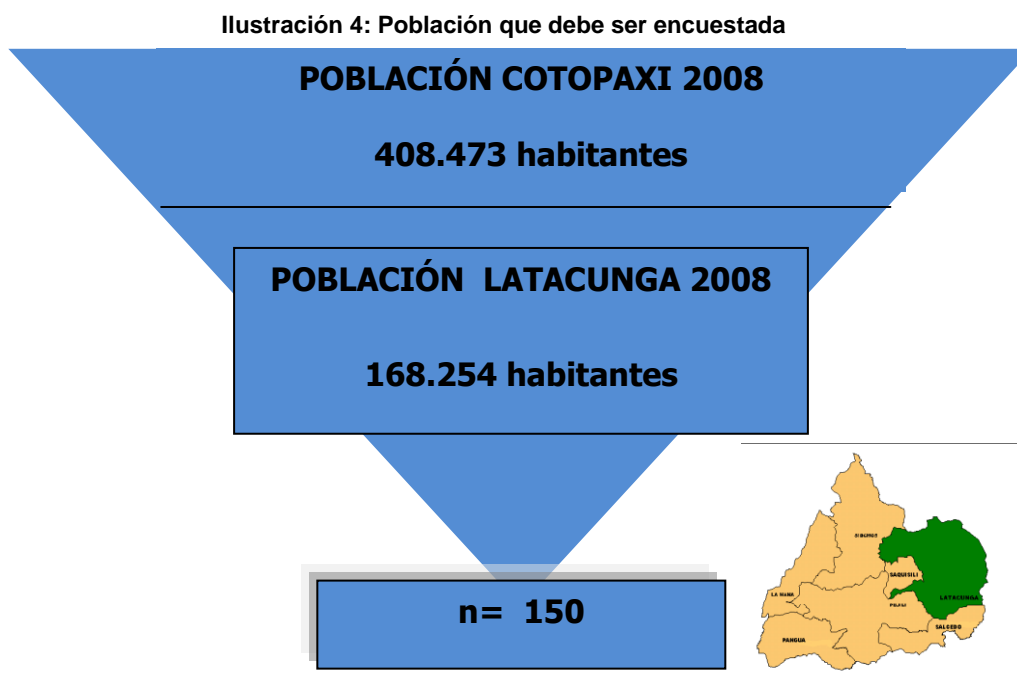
Ilustración 4: Población que debe ser encuestada

POBLACIÓN COTOPAXI 2008

408.473 habitantes

POBLACIÓN LATACUNGA 2008

168.254 habitantes

n= 150

SIGCHOS

SAQUISILI

LATACUNGA

LA MANA

PUJILI

SALCEDO

PANGUA